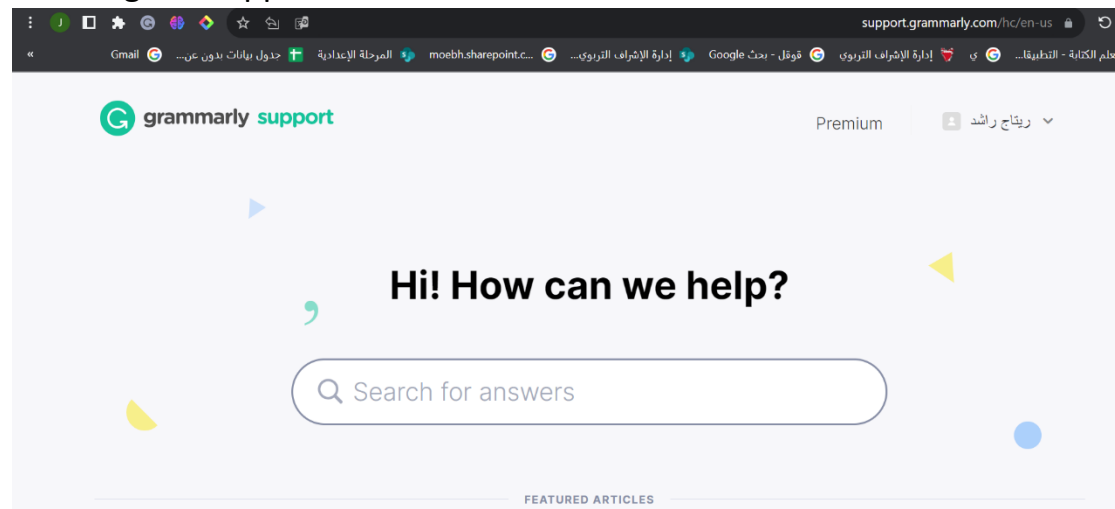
support.grammarly.com/hc/en-us

J

علم الكتابة - التطبيقا... ي إدارة الإشراف التربوي قوقل - بحث Google إدارة الإشراف التربوي... moebh.sharepoint.c... المرحلة الإعدادية جدول بيانات بدون عن... Gmail

«

grammarly support

Premium

ريتاج راشد

Hi! How can we help?

Search for answers

FEATURED ARTICLES